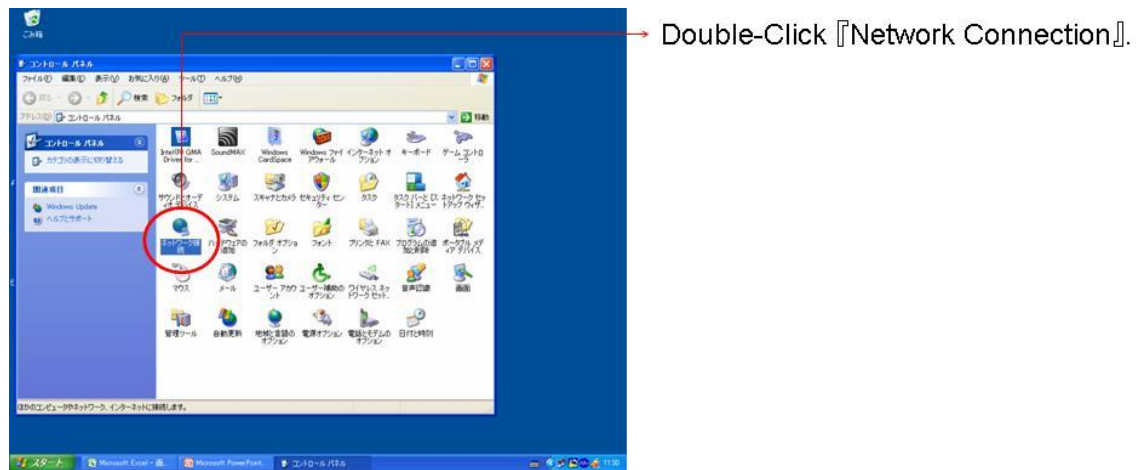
ごみ箱

コントロール パネル

ファイル(F) 編集(E) 表示(V) お気に入り(A) ツール(T) ヘルプ(H)

戻る 検索 フォルダ

アドレス(D) コントロール パネル 移動

コントロール パネル

カテゴリの表示に切り替える

関連項目

Windows Update

ヘルプとサポート

Intel(R) GMA Driver for ...

SoundMAX

Windows CardSpace

Windows ファイアウォール

インターネット オプション

キーボード

ゲーム コントローラ

サウンドとオーディオ デバイス

システム

スキャナとカメラ

セキュリティ センター

タスク

タスク バーと [スタート] メニュー

ネットワーク セットアップ ウィザード

ネットワーク接続

ハードウェアの追加

フォルダ オプション

フォント

プリンタと FAX

プログラムの追加と削除

ポータブル メディア デバイス

マウス

メール

ユーザー アカウント

ユーザー補助のオプション

ワイヤレス ネットワーク セット...

音声認識

画面

管理ツール

自動更新

地域と言語のオプション

電源オプション

電話とモデムのオプション

日付と時刻

ほかのコンピュータやネットワーク、インターネットに接続します。

スタート

Microsoft Excel - ...

Microsoft PowerPoint...

コントロール パネル

11:30

Double-Click 『Network Connection』.